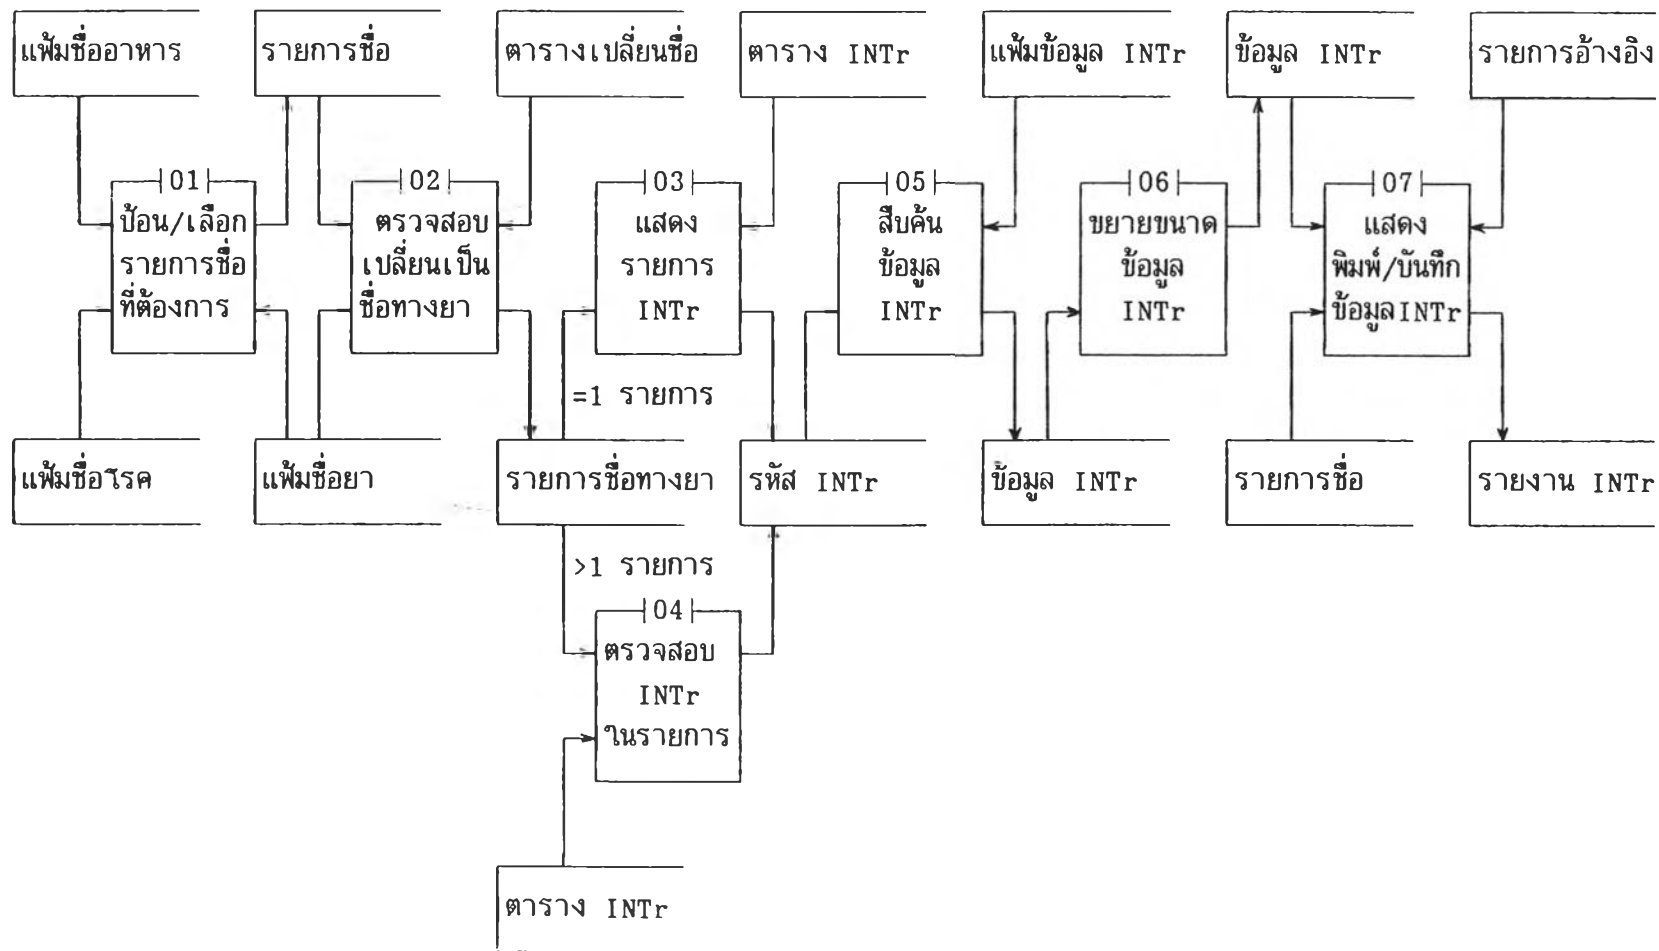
แฟ้มชื่ออาหาร

รายการชื่อ

ตารางเปลี่ยนชื่อ

ตาราง INTr

แฟ้มข้อมูล INTr

ข้อมูล INTr

รายการอ้างอิง

01
ป้อน/เลือก รายการชื่อ ที่ต้องการ

02
ตรวจสอบ เปลี่ยนเป็น ชื่อทางยา

03
แสดง รายการ INTr

05
สืบค้น ข้อมูล INTr

06
ขยายขนาด ข้อมูล INTr

07
แสดง พิมพ์/บันทึก ข้อมูลINTr

=1 รายการ

แฟ้มชื่อโรค

แฟ้มชื่อยา

รายการชื่อทางยา

รหัส INTr

ข้อมูล INTr

รายการชื่อ

รายงาน INTr

>1 รายการ

04
ตรวจสอบ INTr ในรายการ

ตาราง INTr